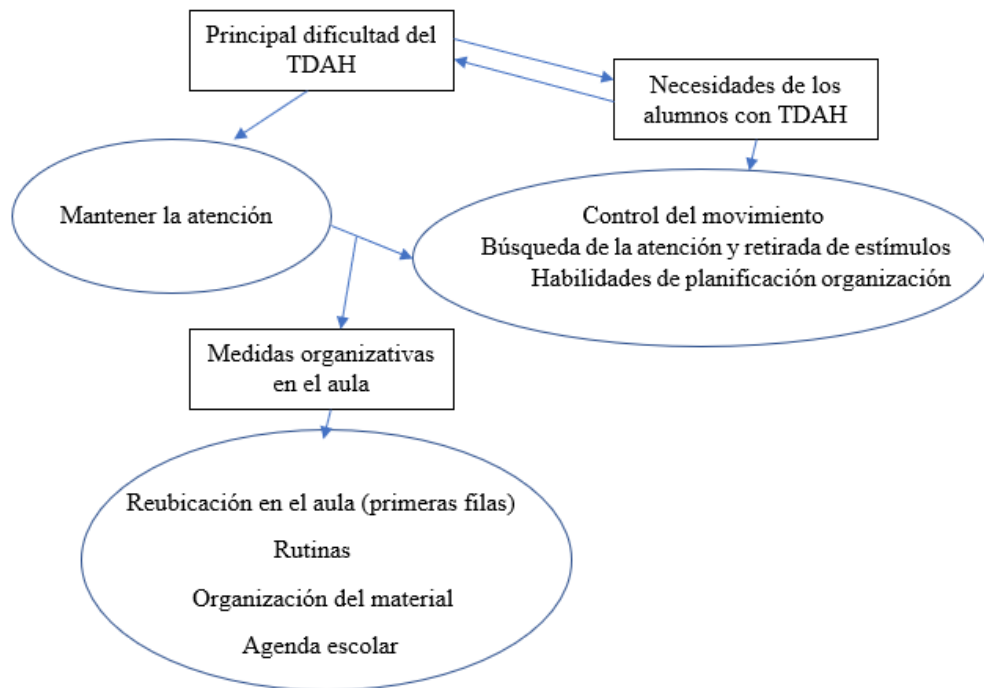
Principal dificultad del TDAH

Necesidades de los alumnos con TDAH

Mantener la atención

Control del movimiento
Búsqueda de la atención y retirada de estímulos
Habilidades de planificación organización

Medidas organizativas en el aula

Reubicación en el aula (primeras filas)
Rutinas
Organización del material
Agenda escolar